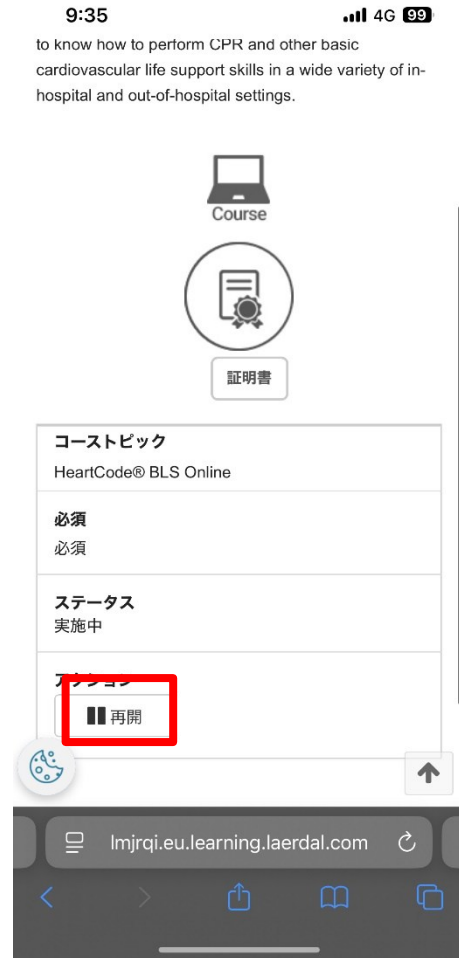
9:35
4G 99

to know how to perform CPR and other basic cardiovascular life support skills in a wide variety of in-hospital and out-of-hospital settings.

Course

証明書

コーストピック
HeartCode® BLS Online

必須
必須

ステータス
実施中

アクション
再開

lmjrqi.eu.learning.laerdal.com